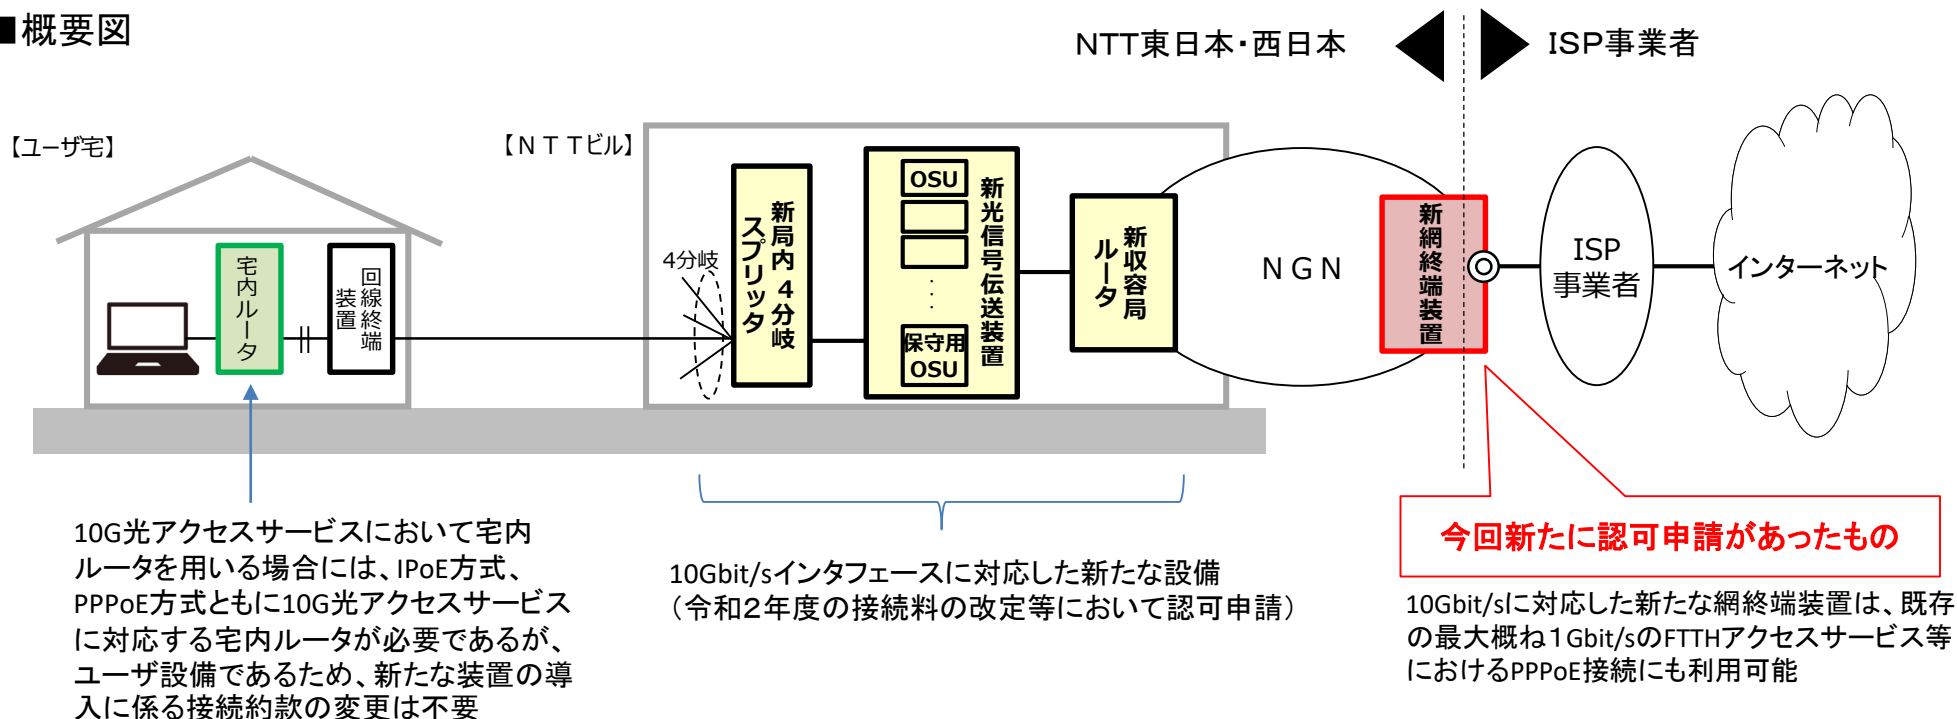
■概要図

NTT東日本・西日本

ISP事業者

【ユーザ宅】

【ＮＴＴビル】

宅内ルータ

回線終端装置

4分岐

新局内４分岐スプリッタ

OSU

保守用OSU

新光信号伝送装置

新収容局ルータ

ＮＧＮ

新網終端装置

ISP事業者

インターネット

10G光アクセスサービスにおいて宅内ルータを用いる場合には、IPoE方式、PPPoE方式ともに10G光アクセスサービスに対応する宅内ルータが必要であるが、ユーザ設備であるため、新たな装置の導入に係る接続約款の変更は不要

10Gbit/sインタフェースに対応した新たな設備
（令和２年度の接続料の改定等において認可申請）

今回新たに認可申請があったもの

10Gbit/sに対応した新たな網終端装置は、既存の最大概ね1Gbit/sのFTTHアクセスサービス等におけるPPPoE接続にも利用可能